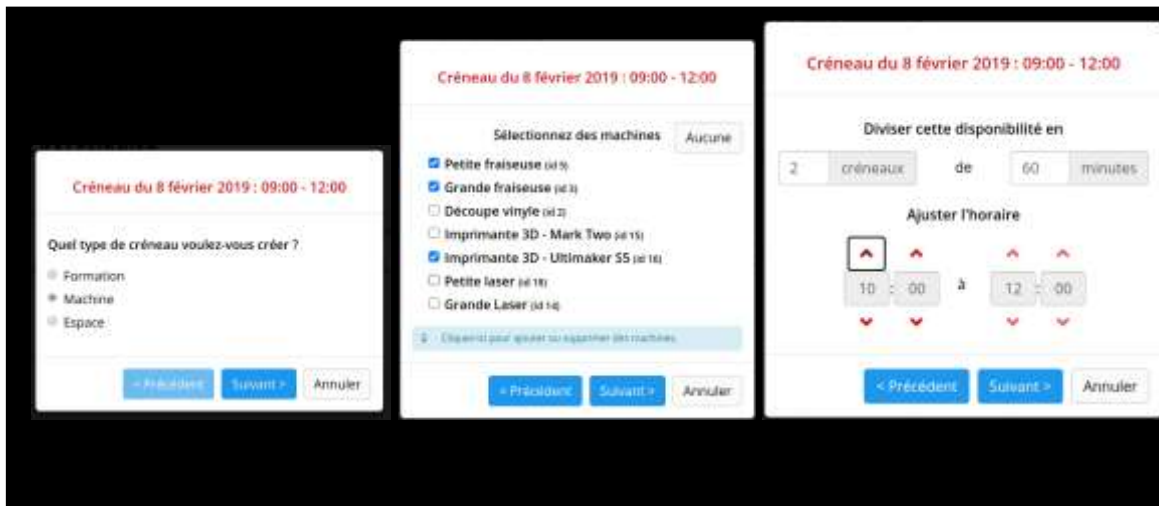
Créneau du 8 février 2019 : 09:00 - 12:00

Quel type de créneau voulez-vous créer ?

Formation

Machine

Espace

< Précédent Suivant > Annuler

Créneau du 8 février 2019 : 09:00 - 12:00

Sélectionnez des machines Aucune

Petite fraiseuse (id 9)

Grande fraiseuse (id 3)

Découpe vinyle (id 2)

Imprimante 3D - Mark Two (id 15)

Imprimante 3D - Ultimaker S5 (id 16)

Petite laser (id 18)

Grande Laser (id 14)

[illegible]

< Précédent Suivant > Annuler

Créneau du 8 février 2019 : 09:00 - 12:00

Diviser cette disponibilité en

2 créneaux de 60 minutes

Ajuster l'horaire

10 : 00 à 12 : 00

< Précédent Suivant > Annuler